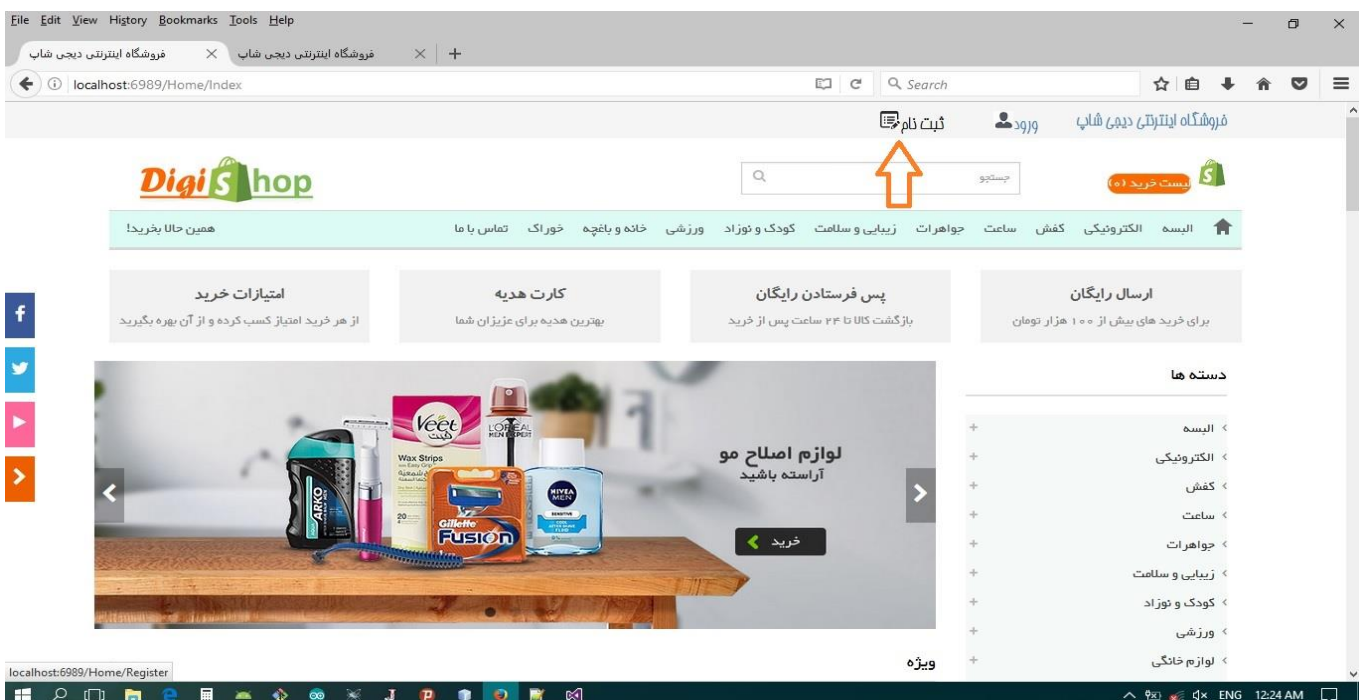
File Edit View History Bookmarks Tools Help

فروشگاه اینترنتی دیجی شاپ ×
فروشگاه اینترنتی دیجی شاپ ×
+

localhost:6989/Home/Index

Search

فروشگاه اینترنتی دیجی شاپ
ورود
ثبت نام

Digi Shop

جستجو

لیست خرید (۰)

البسه الکترونیکی کفش ساعت جواهرات زیبایی و سلامت کودک و نوزاد ورزشی خانه و باغچه خوراک تماس با ما

همین حالا بخرید!

ارسال رایگان
برای خرید های بیش از ۱۰۰ هزار تومان

پس فرستادن رایگان
بازگشت کالا تا ۲۴ ساعت پس از خرید

کارت هدیه
بهترین هدیه برای عزیزان شما

امتیازات خرید
از هر خرید امتیاز کسب کرده و از آن بهره بگیرید

دسته ها

البسه
الکترونیکی
کفش
ساعت
جواهرات
زیبایی و سلامت
کودک و نوزاد
ورزشی
لوازم خانگی

لوازم اصلاح مو
آراسته باشید

خرید

Veet
Wax Strips
L'ORÉAL MEN EXPERT
NIVEA MEN
ARKO
Gillette
FUSION

ویژه

localhost:6989/Home/Register

ENG 12:24 AM